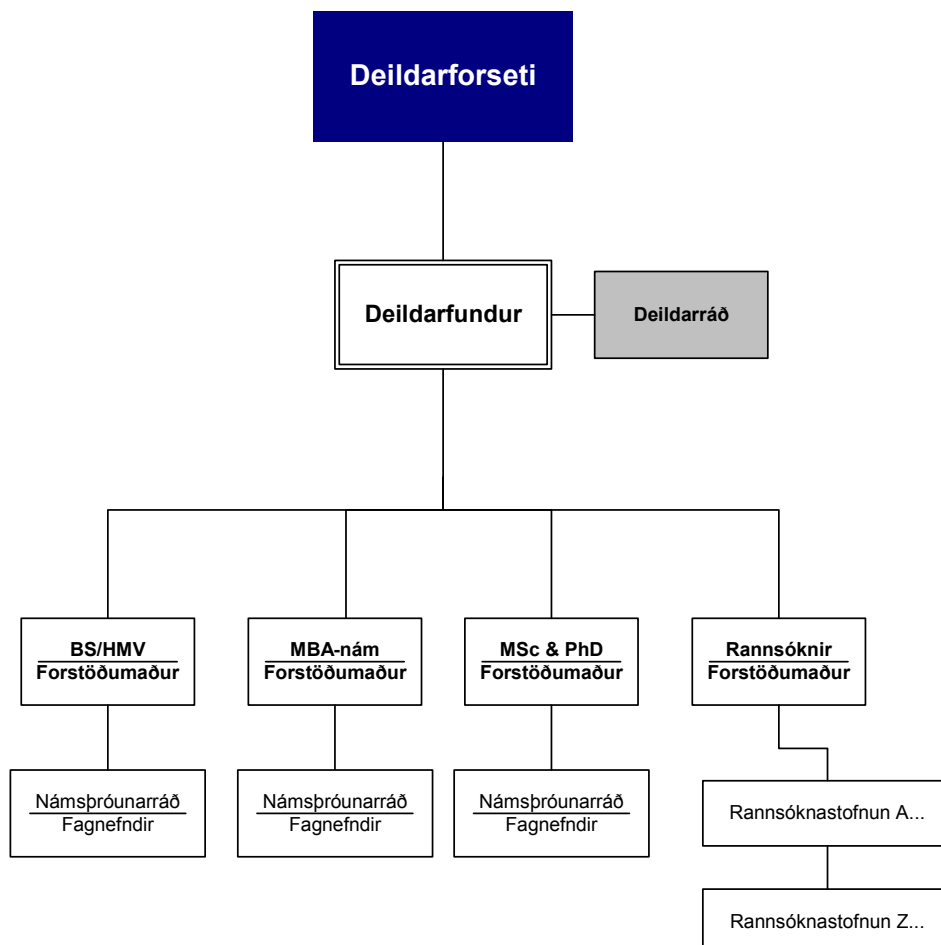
Deildarforseti

Deildarfundur

Deildarráð

BS/HMV
Forstöðumaður

MBA-nám
Forstöðumaður

MSc & PhD
Forstöðumaður

Rannsóknir
Forstöðumaður

Námsþróunarráð
Fagnefndir

Námsþróunarráð
Fagnefndir

Námsþróunarráð
Fagnefndir

Rannsóknastofnun A...

Rannsóknastofnun Z...